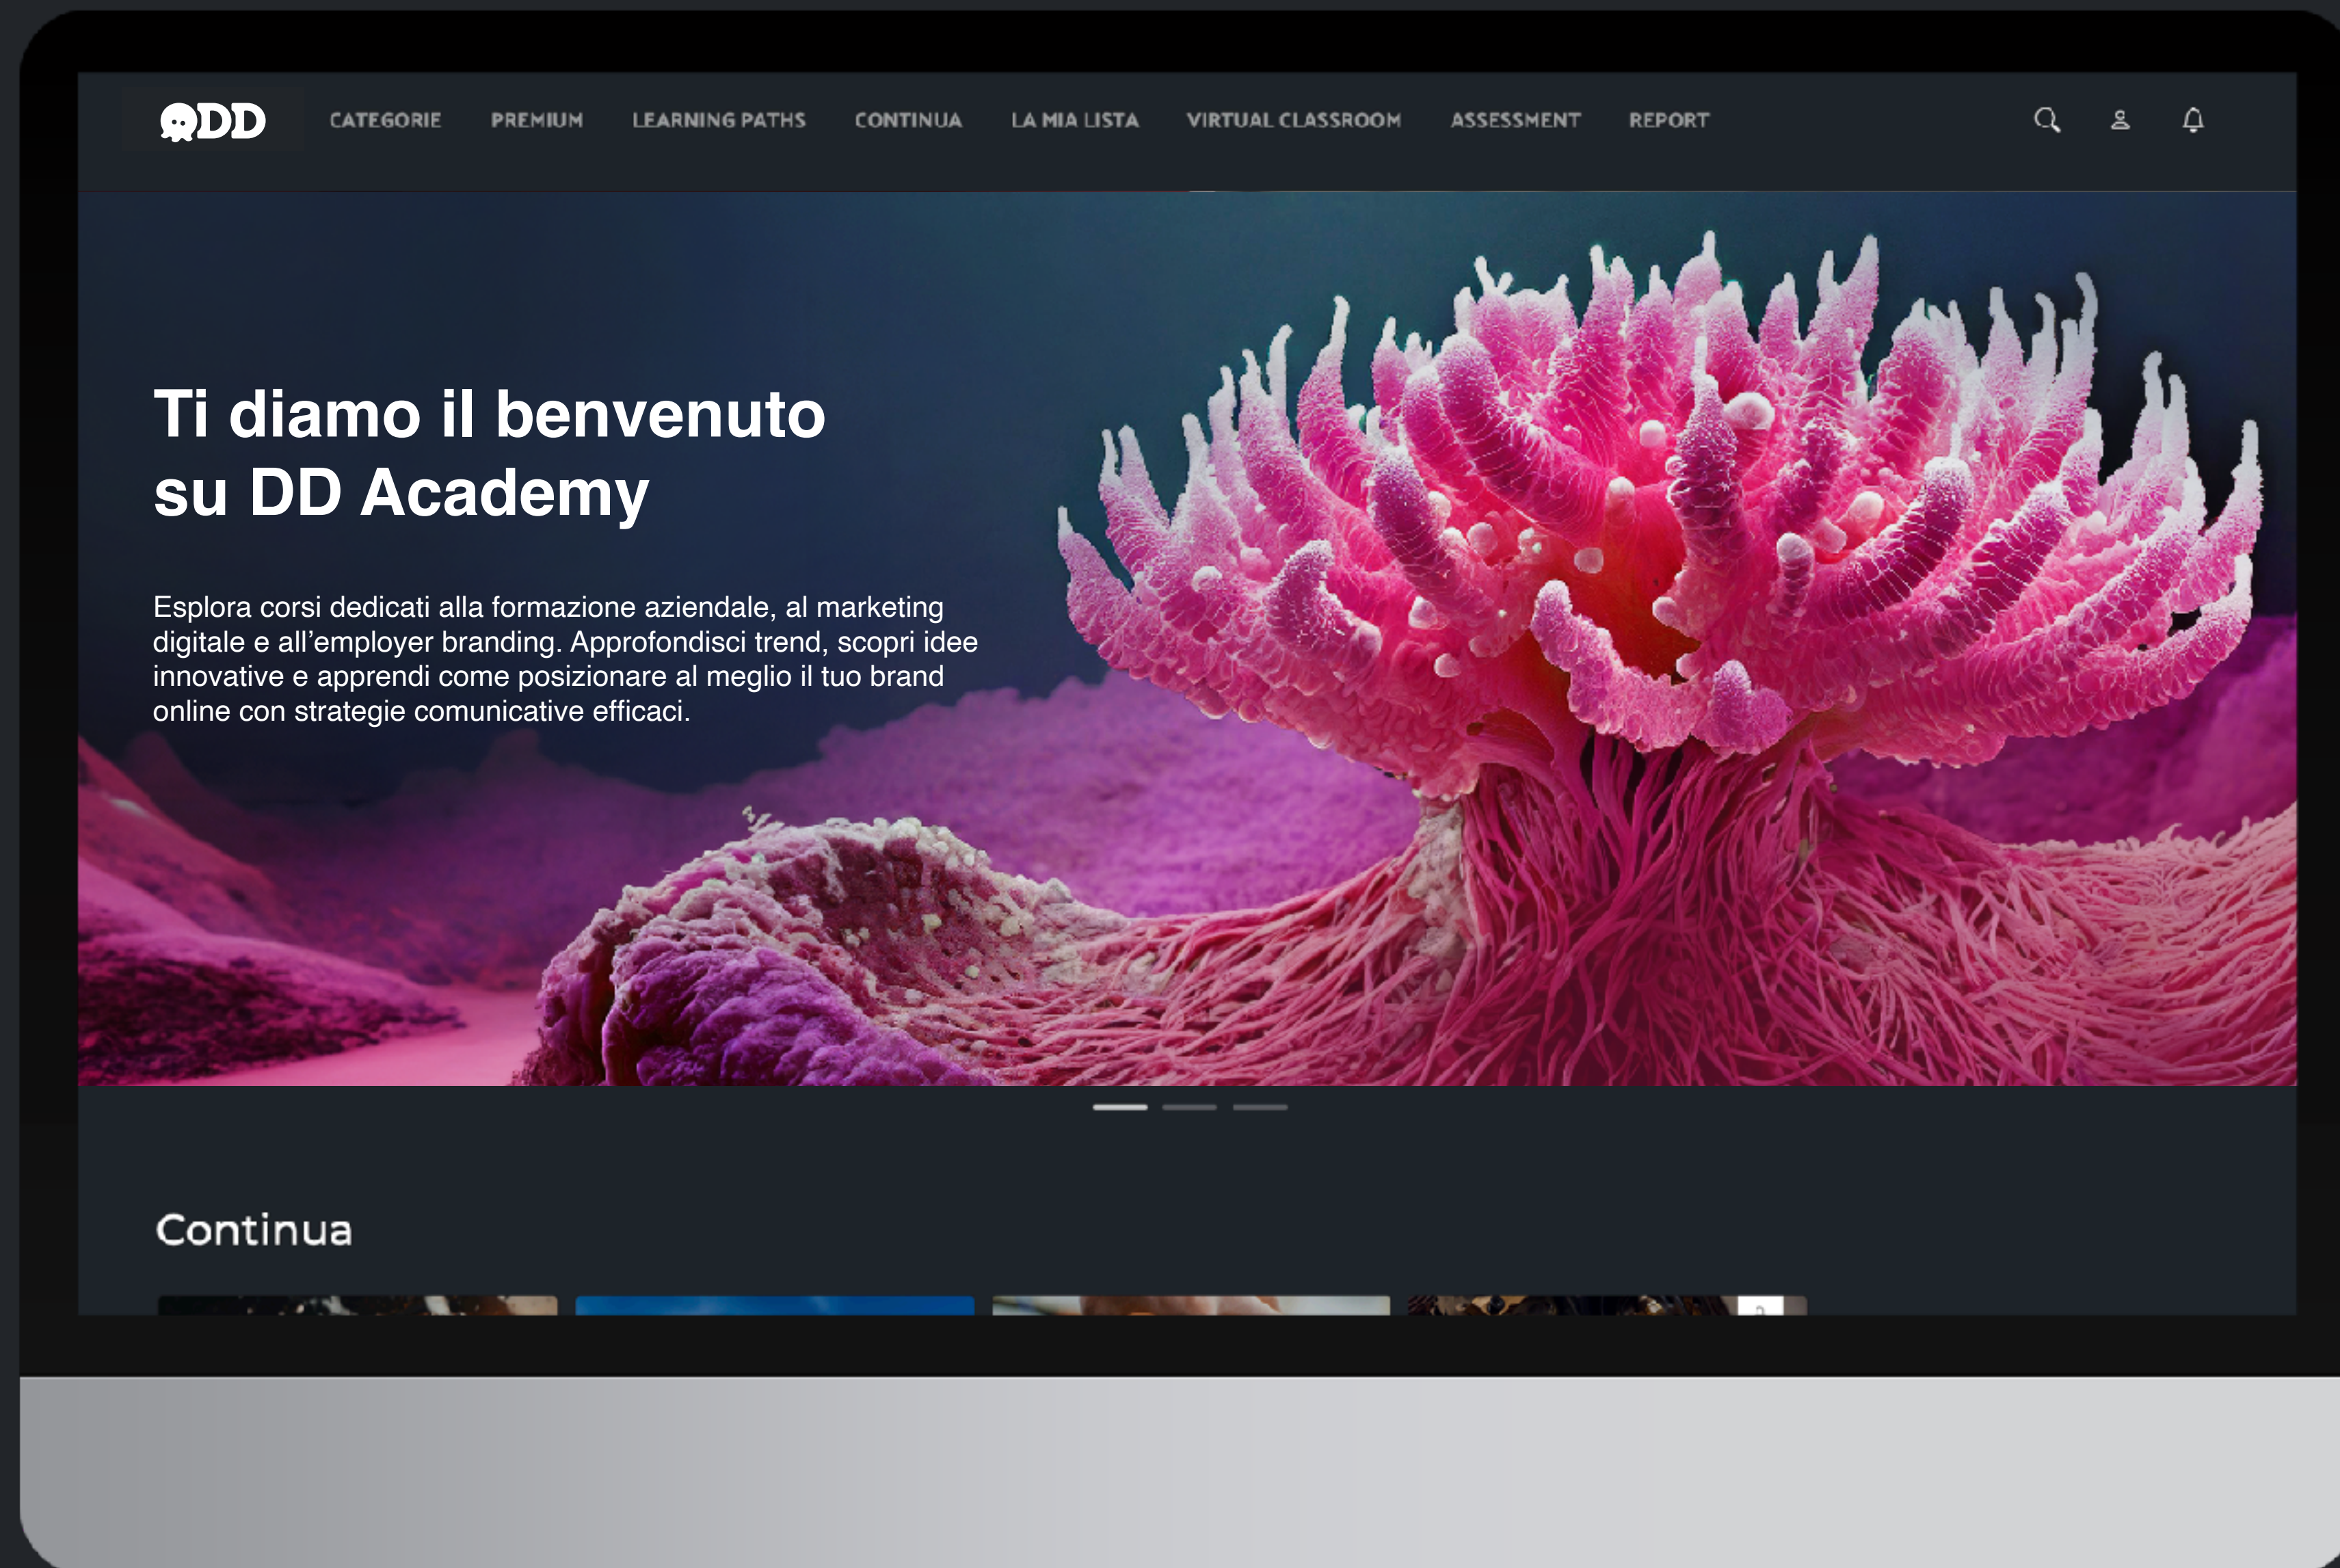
DD

CATEGORIE PREMIUM LEARNING PATHS CONTINUA LA MIA LISTA VIRTUAL CLASSROOM ASSESSMENT REPORT

Ti diamo il benvenuto su DD Academy

Esplora corsi dedicati alla formazione aziendale, al marketing digitale e all’employer branding. Approfondisci trend, scopri idee innovative e apprendi come posizionare al meglio il tuo brand online con strategie comunicative efficaci.

Continua